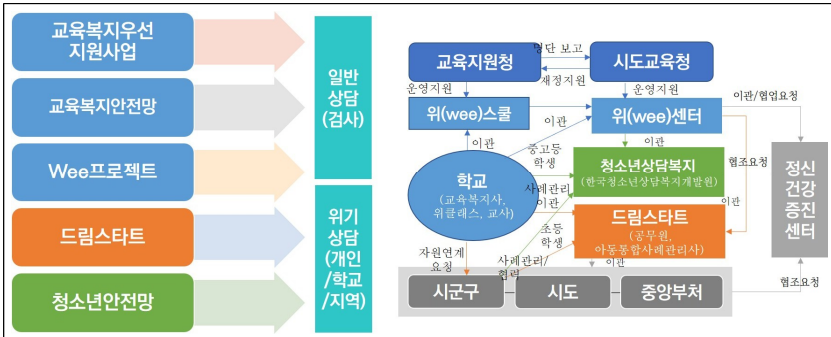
교육복지우선 지원사업

교육복지안전망

Wee프로젝트

드림스타트

청소년안전망

일반 상담 (검사)

위기 상담 (개인 /학교 /지역)

교육지원청

판단 보고

시도교육청

재정지원

운영지원

운영지원

이관/협업요청

위(wee)스쿨

이관

위(wee)센터

이관

이관

중고등 학생

청소년상담복지 (한국청소년상담복지개발원)

협조요청

정신 건강 증진 센터

학교 (교육복지사, 위클래스, 교사)

사례관리 이관

이관

드림스타트 (공무원, 아동통합사례관리사)

초등 학생

자원연계 요청

사례관리 협력

이관

시군구

시도

중앙부처

협조요청